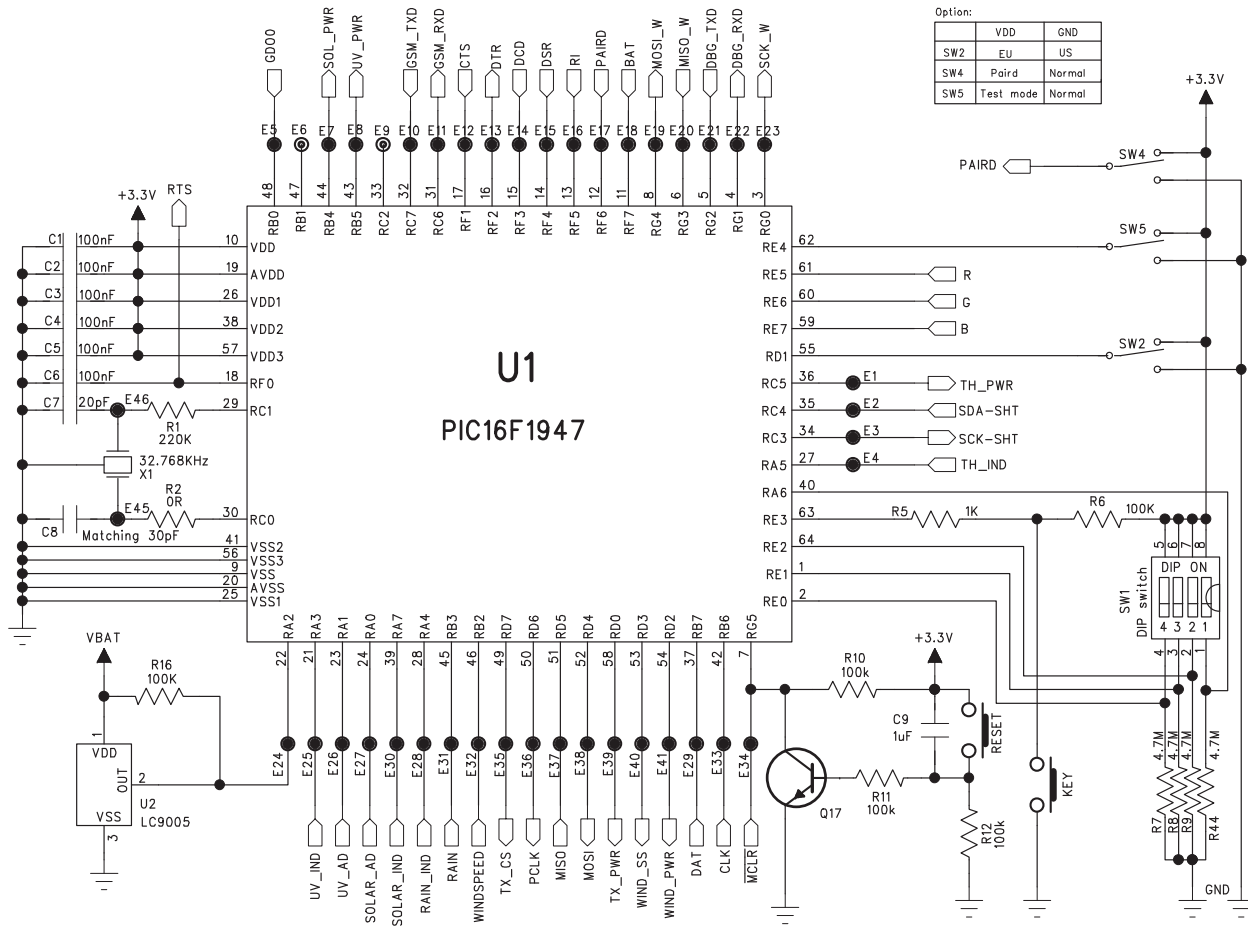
Option:

| | VDD | GND |
|---|---|---|
| SW2 | EU | US |
| SW4 | Paird | Normal |
| SW5 | Test mode | Normal |

GDO0 SOL_PWR UV_PWR GSM_TXD GSM_RXD CTS DTR DCD DSR RI PAIRD BAT MOSI_W MISO_W DBG_TXD DBG_RXD SCK_W

E5 E6 E7 E8 E9 E10 E11 E12 E13 E14 E15 E16 E17 E18 E19 E20 E21 E22 E23

48 47 44 43 33 32 31 17 16 15 14 13 12 11 8 6 5 4 3

RB0 RB1 RB4 RB5 RC2 RC7 RC6 RF1 RF2 RF3 RF4 RF5 RF6 RF7 RG4 RG3 RG2 RG1 RG0

+3.3V RTS

C1 100nF 10 VDD
C2 100nF 19 AVDD
C3 100nF 26 VDD1
C4 100nF 38 VDD2
C5 100nF 57 VDD3
C6 100nF 18 RF0
C7 20pF E46 R1 220K 29 RC1
32.768KHz X1
R2 0R
C8 E45 30 RC0
Matching 30pF
41 VSS2
56 VSS3
9 VSS
20 AVSS
25 VSS1

U1
PIC16F1947

RE4 62
RE5 61 R
RE6 60 G
RE7 59 B
RD1 55
RC5 36 E1 TH_PWR
RC4 35 E2 SDA-SHT
RC3 34 E3 SCK-SHT
RA5 27 E4 TH_IND
RA6 40
RE3 63 R5 1K R6 100K
RE2 64
RE1 1
RE0 2

+3.3V
PAIRD SW4
SW5
SW2

5 6 7 8
SW1 DIP switch
DIP ON
4 3 2 1
4 3 2 1

VBAT
R16 100K
1 VDD
OUT 2
VSS 3
U2 LC9005

RA2 RA3 RA1 RA0 RA7 RA4 RB3 RB2 RD7 RD6 RD5 RD4 RD0 RD3 RD2 RB7 RB6 RG5
22 21 23 24 39 28 45 46 49 50 51 52 58 53 54 37 42 7
E24 E25 E26 E27 E30 E28 E31 E32 E35 E36 E37 E38 E39 E40 E41 E29 E33 E34

UV_IND UV_AD SOLAR_AD SOLAR_IND RAIN_IND RAIN WINDSPEED TX_CS PCLK MISO MOSI TX_PWR WIND_SS WIND_PWR DAT CLK MCLR

R10 100k
+3.3V
C9 1uF
RESET
Q17
R11 100k
R12 100k
KEY
R7 4.7M R8 4.7M R9 4.7M R44 4.7M
GND